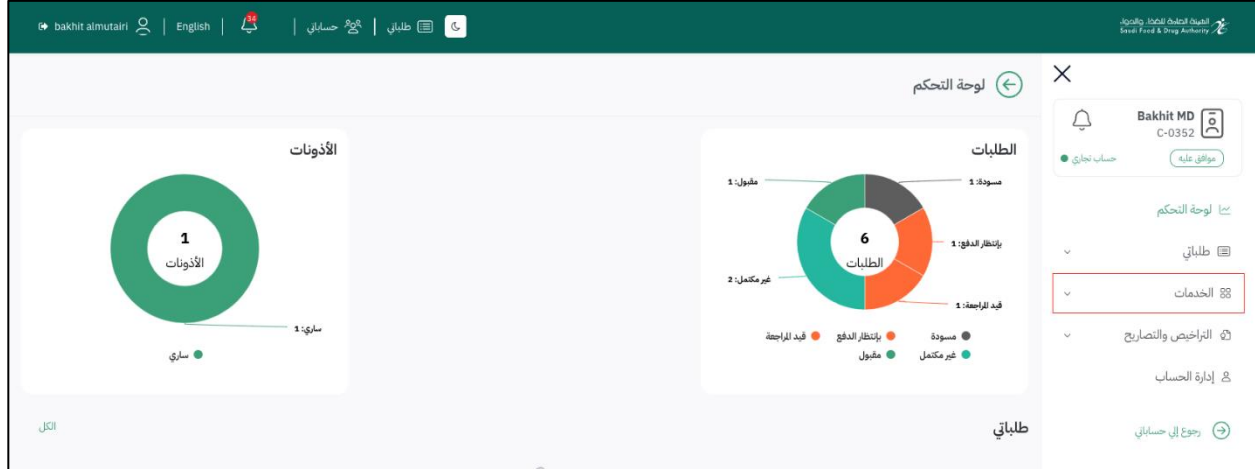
الهيئة العامة للغذاء والدواء
Saudi Food & Drug Authority

طلباتي | حساباتي | 34 | English | bakhit almutairi

Bakhit MD
C-0352
موافق عليه
حساب تجاري

لوحة التحكم
طلباتي
الخدمات
التراخيص والتصاريح
إدارة الحساب
رجوع إلى حساباتي

لوحة التحكم

الطلبات
مسودة: 1
بإنتظار الدفع: 1
قيد المراجعة: 1
غير مكتمل: 2
مقبول: 1
6
الطلبات
مسودة
بإنتظار الدفع
قيد المراجعة
غير مكتمل
مقبول

الأذونات
1
الأذونات
ساري: 1
ساري

طلباتي
الكل